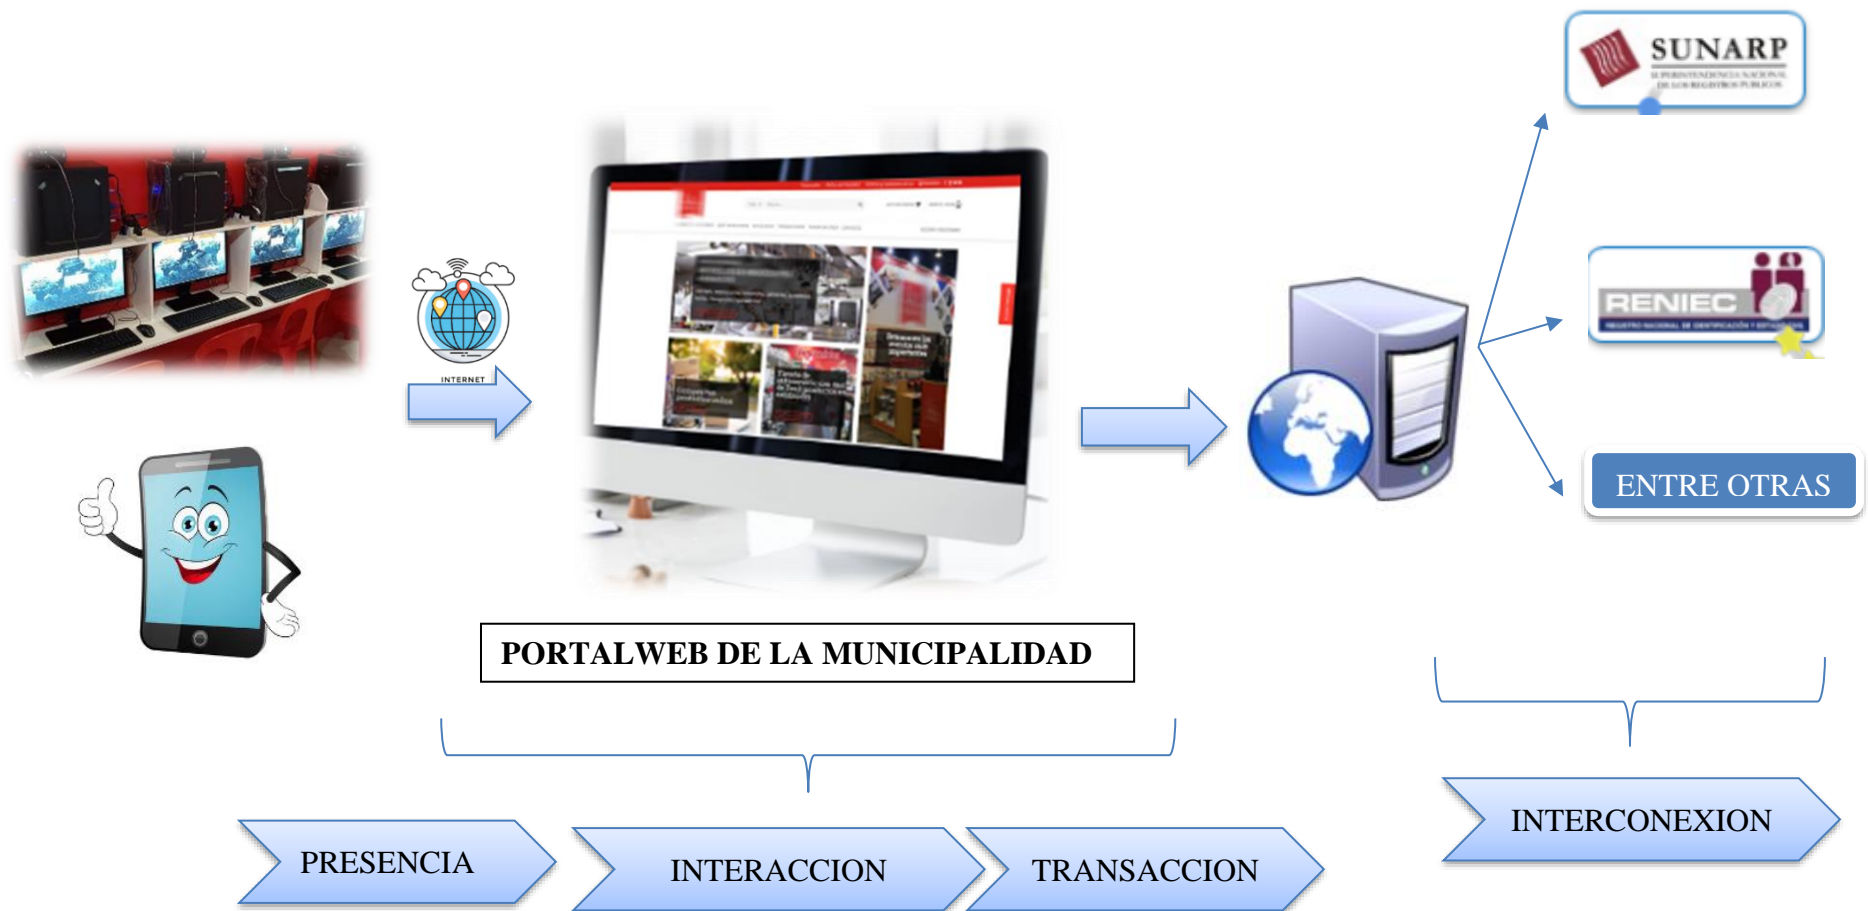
SUNARP
SUPERINTENDENCIA NACIONAL DE LOS REGISTROS PÚBLICOS

INTERNET

RENIEC
REGISTRO NACIONAL DE IDENTIFICACIÓN Y ESTADO CIVIL

ENTRE OTRAS

PORTALWEB DE LA MUNICIPALIDAD

PRESENCIA

INTERACCION

TRANSACCION

INTERCONEXION